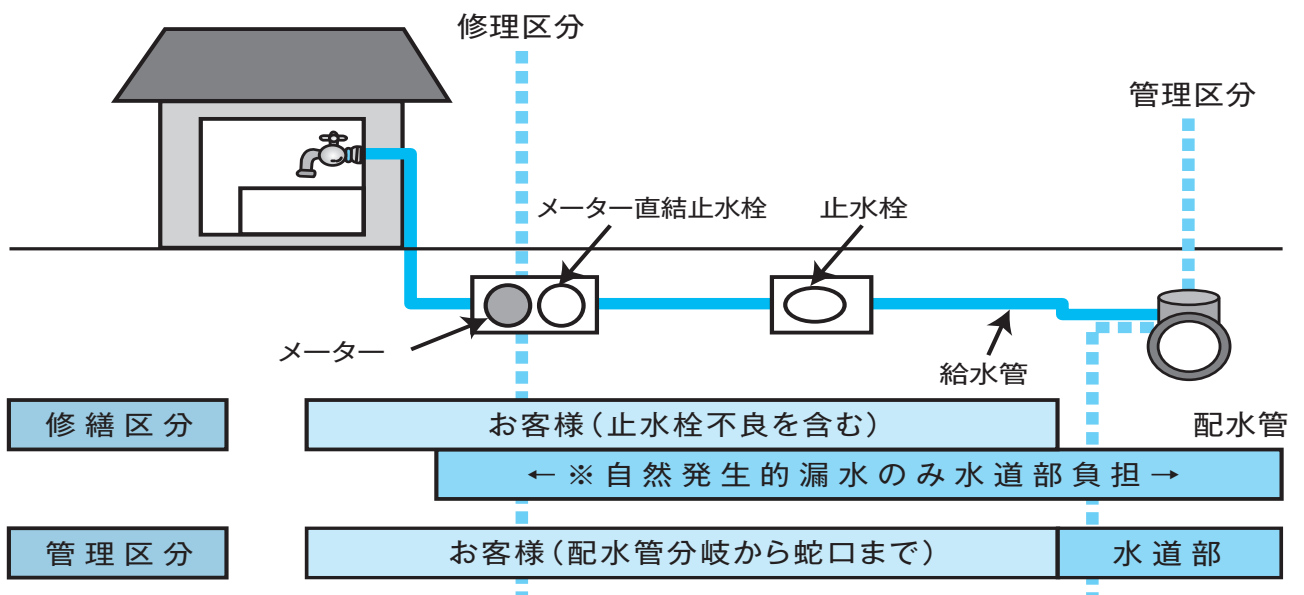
修理区分

管理区分

メーター直結止水栓

止水栓

メーター

給水管

配水管

| 修繕区分 | お客様（止水栓不良を含む） |
|---|---|
| | ←※自然発生的漏水のみ水道部負担→ |

| 管理区分 | お客様（配水管分岐から蛇口まで） | 水道部 |
|---|---|---|